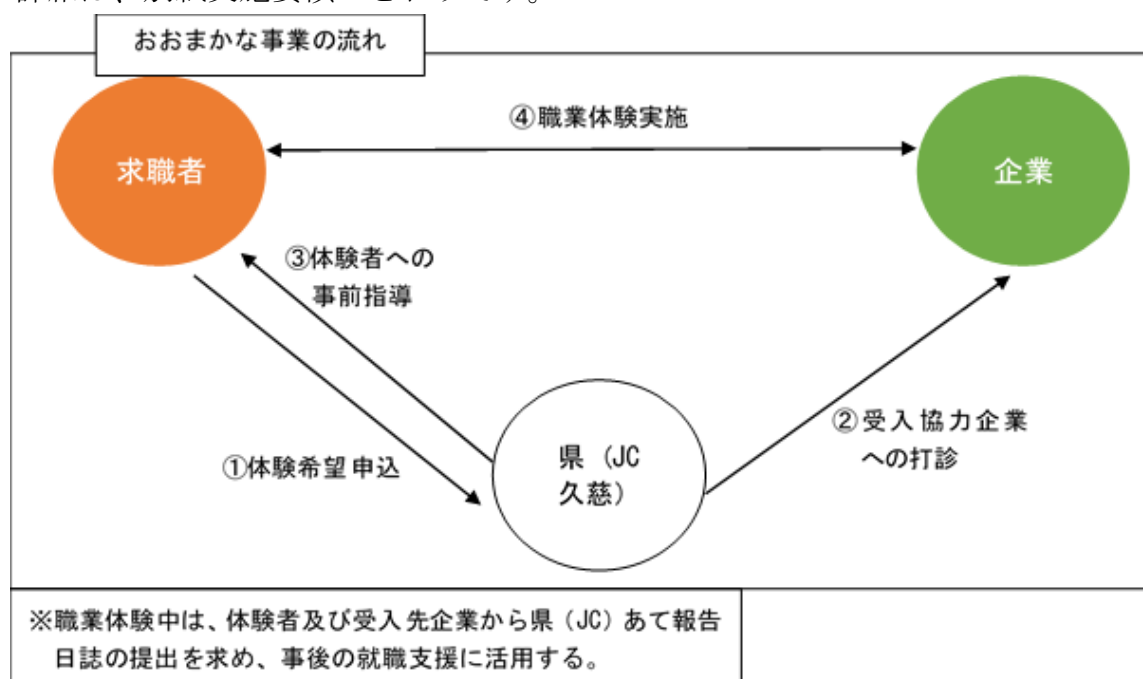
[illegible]

おおまかな事業の流れ

④職業体験実施

求職者

企業

③体験者への事前指導

②受入協力企業への打診

①体験希望申込

県（JC久慈）

※職業体験中は、体験者及び受入先企業から県（JC）あて報告日誌の提出を求め、事後の就職支援に活用する。